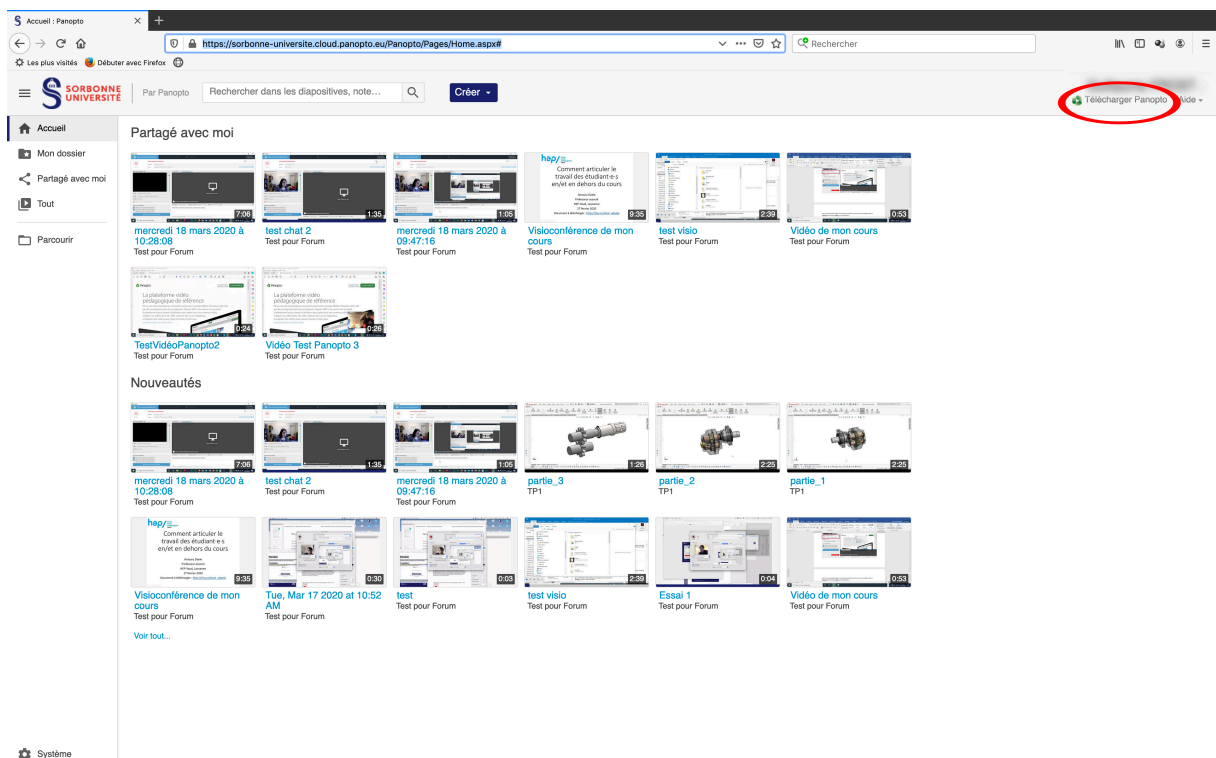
Accueil : Panopto

https://sorbonne-universite.cloud.panopto.eu/Panopto/Pages/Home.aspx#

Rechercher

Les plus visités Débuter avec Firefox

SORBONNE UNIVERSITÉ | Par Panopto

Rechercher dans les diapositives, note...

Créer

Télécharger Panopto Aide

Accueil
Mon dossier
Partagé avec moi
Tout
Parcourir

Partagé avec moi

7:06 mercredi 18 mars 2020 à 10:28:08
Test pour Forum

1:35 test chat 2
Test pour Forum

1:05 mercredi 18 mars 2020 à 09:47:16
Test pour Forum

9:35 Visioconférence de mon cours
Test pour Forum

2:39 test visio
Test pour Forum

0:53 Vidéo de mon cours
Test pour Forum

0:24 TestVidéoPanopto2
Test pour Forum

0:26 Vidéo Test Panopto 3
Test pour Forum

Nouveautés

7:06 mercredi 18 mars 2020 à 10:28:08
Test pour Forum

1:35 test chat 2
Test pour Forum

1:05 mercredi 18 mars 2020 à 09:47:16
Test pour Forum

1:26 partie_3
TP1

2:25 partie_2
TP1

2:25 partie_1
TP1

9:35 Visioconférence de mon cours
Test pour Forum

0:30 Tue, Mar 17 2020 at 10:52 AM
Test pour Forum

0:03 test
Test pour Forum

2:39 test visio
Test pour Forum

0:04 Essai 1
Test pour Forum

0:53 Vidéo de mon cours
Test pour Forum

Voir tout...

Système